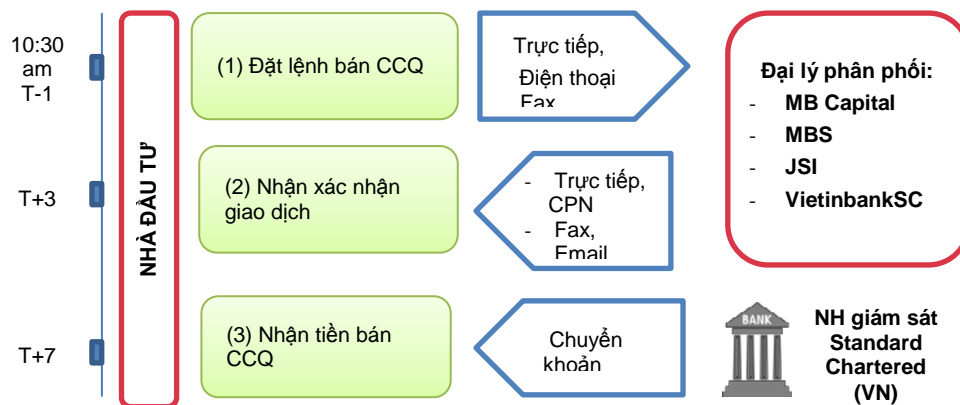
10:30 am T-1

T+3

T+7

NHÀ ĐẦU TƯ

(1) Đặt lệnh bán CCQ

Trực tiếp,
Điện thoại
Fax

Đại lý phân phối:
- MB Capital
- MBS
- JSI
- VietinbankSC

(2) Nhận xác nhận giao dịch

- Trực tiếp, CPN
- Fax, Email

(3) Nhận tiền bán CCQ

Chuyển khoản

BANK

NH giám sát Standard Chartered (VN)